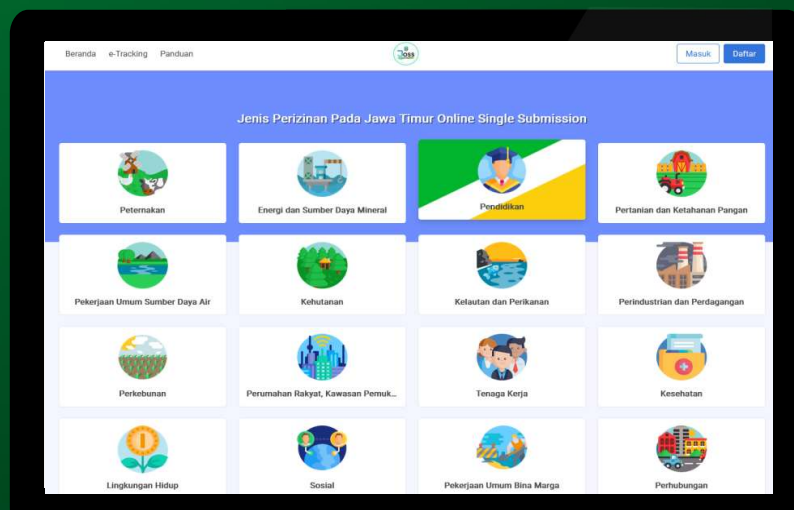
Beranda e-Tracking Panduan

JOSS

Masuk Daftar

Jenis Perizinan Pada Jawa Timur Online Single Submission

Peternakan

Energi dan Sumber Daya Mineral

Pendidikan

Pertanian dan Ketahanan Pangan

Pekerjaan Umum Sumber Daya Air

Kehutanan

Kelautan dan Perikanan

Perindustrian dan Perdagangan

Perkebunan

Perumahan Rakyat, Kawasan Pemuk...

Tenaga Kerja

Kesehatan

Lingkungan Hidup

Sosial

Pekerjaan Umum Bina Marga

Perhubungan